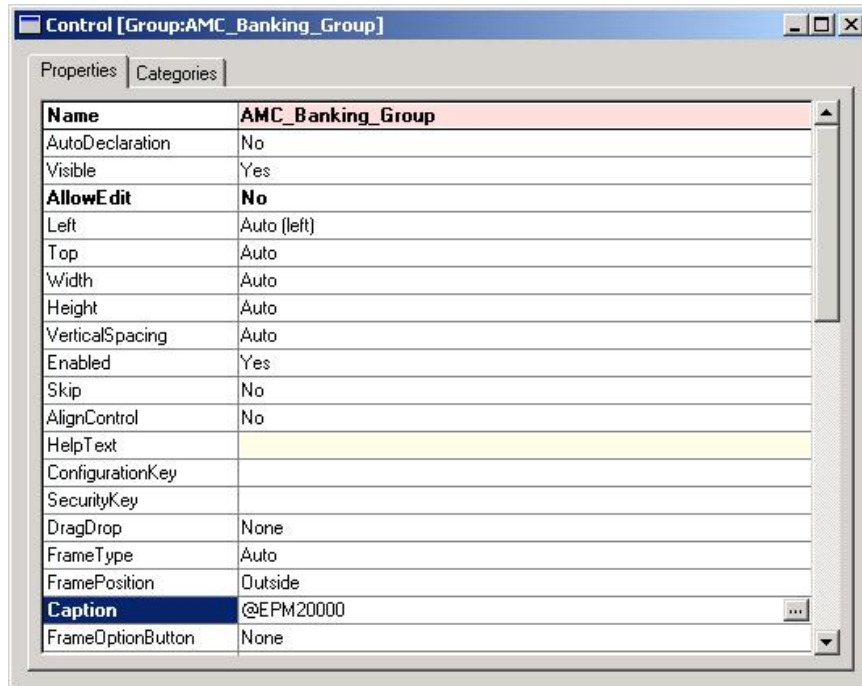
Control [Group:AMC_Banking_Group]

Properties | Categories

| Name | AMC_Banking_Group |
|---|---|
| AutoDeclaration | No |
| Visible | Yes |
| AllowEdit | No |
| Left | Auto (left) |
| Top | Auto |
| Width | Auto |
| Height | Auto |
| VerticalSpacing | Auto |
| Enabled | Yes |
| Skip | No |
| AlignControl | No |
| HelpText | |
| ConfigurationKey | |
| SecurityKey | |
| DragDrop | None |
| FrameType | Auto |
| FramePosition | Outside |
| Caption | @EPM20000 ... |
| FrameOptionButton | None |